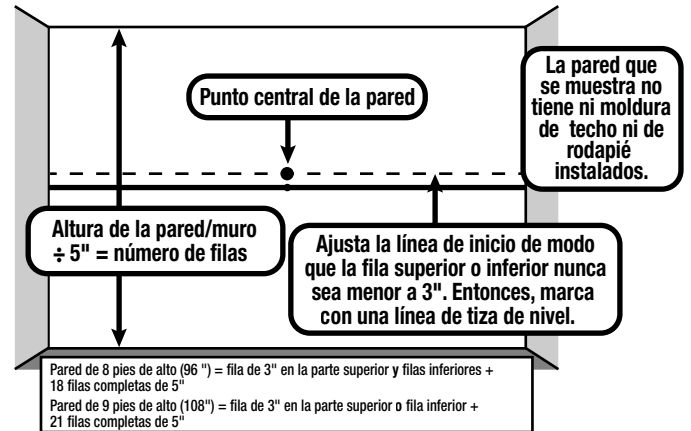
Punto central de la pared

La pared que se muestra no tiene ni moldura de techo ni de rodapié instalados.

Altura de la pared/muro ÷ 5" = número de filas

Ajusta la línea de inicio de modo que la fila superior o inferior nunca sea menor a 3". Entonces, marca con una línea de tiza de nivel.

Pared de 8 pies de alto (96 ") = fila de 3" en la parte superior y filas inferiores + 18 filas completas de 5"

Pared de 9 pies de alto (108") = fila de 3" en la parte superior o fila inferior + 21 filas completas de 5"